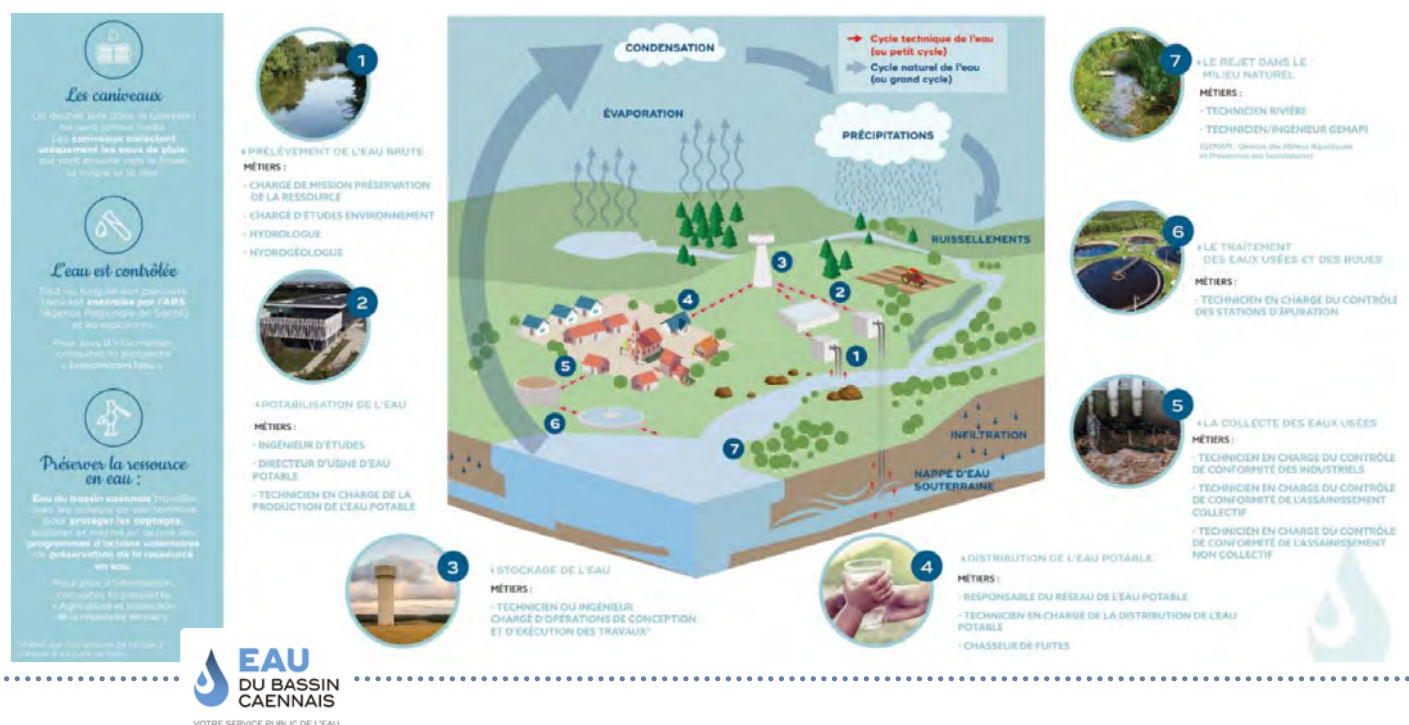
Les caniveaux

Un déchet jeté dans le caniveau ne sera jamais traité. Les caniveaux collectent uniquement les eaux de pluie, qui vont ensuite vers le fossé, la rivière et la mer.

L'eau est contrôlée

Tout au long de son parcours, l'eau est contrôlée par l'ARS (Agence Régionale de Santé) et les exploitants.

Pour plus d'information, consultez la plaquette « Économisons l'eau ».

Préserver la ressource en eau :

Eau du bassin caennais travaille avec les acteurs de son territoire pour protéger les captages, élaborer et mettre en œuvre des programmes d'actions volontaires de préservation de la ressource en eau.

Pour plus d'information, consultez la plaquette « Agriculture et protection de la ressource en eau ».

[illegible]

CONDENSATION

Cycle technique de l'eau (ou petit cycle)
Cycle naturel de l'eau (ou grand cycle)

ÉVAPORATION

PRÉCIPITATIONS

RUISSELLEMENTS

INFILTRATION

NAPPE D'EAU SOUTERRAINE

1 2 3 4 5 6 7

1
PRÉLÈVEMENT DE L'EAU BRUTE
MÉTIERS :
- CHARGÉ DE MISSION PRÉSERVATION DE LA RESSOURCE
- CHARGÉ D'ÉTUDES ENVIRONNEMENT
- HYDROLOGUE
- HYDROGÉOLOGUE

2
POTABILISATION DE L'EAU
MÉTIERS :
- INGÉNIEUR D'ÉTUDES
- DIRECTEUR D'USINE D'EAU POTABLE
- TECHNICIEN EN CHARGE DE LA PRODUCTION DE L'EAU POTABLE

3
STOCKAGE DE L'EAU
MÉTIERS :
- TECHNICIEN OU INGÉNIEUR CHARGÉ D'OPÉRATIONS DE CONCEPTION ET D'EXÉCUTION DES TRAVAUX*

4
DISTRIBUTION DE L'EAU POTABLE
MÉTIERS :
- RESPONSABLE DU RÉSEAU DE L'EAU POTABLE
- TECHNICIEN EN CHARGE DE LA DISTRIBUTION DE L'EAU POTABLE
- CHASSEUR DE FUITES

7
LE REJET DANS LE MILIEU NATUREL
MÉTIERS :
- TECHNICIEN RIVIÈRE
- TECHNICIEN/INGÉNIEUR GEMAPI
(GEMAPI : Gestion des Milieux Aquatiques et Prévention des Inondations)

6
LE TRAITEMENT DES EAUX USÉES ET DES BOUES
MÉTIERS :
- TECHNICIEN EN CHARGE DU CONTRÔLE DES STATIONS D'ÉPURATION

5
LA COLLECTE DES EAUX USÉES
MÉTIERS :
- TECHNICIEN EN CHARGE DU CONTRÔLE DE CONFORMITÉ DES INDUSTRIELS
- TECHNICIEN EN CHARGE DU CONTRÔLE DE CONFORMITÉ DE L'ASSAINISSEMENT COLLECTIF
- TECHNICIEN EN CHARGE DU CONTRÔLE DE CONFORMITÉ DE L'ASSAINISSEMENT NON COLLECTIF

EAU DU BASSIN CAENNAIS
VOTRE SERVICE PUBLIC DE L'EAU